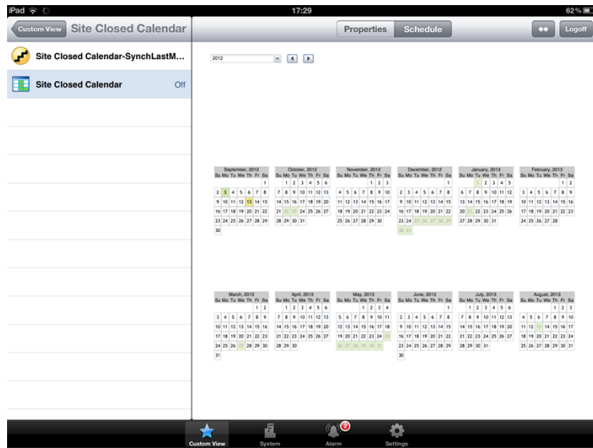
iPad 17:29 62%

Custom View Site Closed Calendar

Properties Schedule

Logoff

Site Closed Calendar-SynchLastM...

Site Closed Calendar Off

2012

| September, 2012 |
|---|
| Su Mo Tu We Th Fr Sa |

| October, 2012 |
|---|
| Su Mo Tu We Th Fr Sa |

| November, 2012 |
|---|
| Su Mo Tu We Th Fr Sa |

| December, 2012 |
|---|
| Su Mo Tu We Th Fr Sa |

| January, 2013 |
|---|
| Su Mo Tu We Th Fr Sa |

| February, 2013 |
|---|
| Su Mo Tu We Th Fr Sa |

| March, 2013 |
|---|
| Su Mo Tu We Th Fr Sa |

| April, 2013 |
|---|
| Su Mo Tu We Th Fr Sa |

| May, 2013 |
|---|
| Su Mo Tu We Th Fr Sa |

| June, 2013 |
|---|
| Su Mo Tu We Th Fr Sa |

| July, 2013 |
|---|
| Su Mo Tu We Th Fr Sa |

| August, 2013 |
|---|
| Su Mo Tu We Th Fr Sa |

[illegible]

Custom View System Alarm Settings